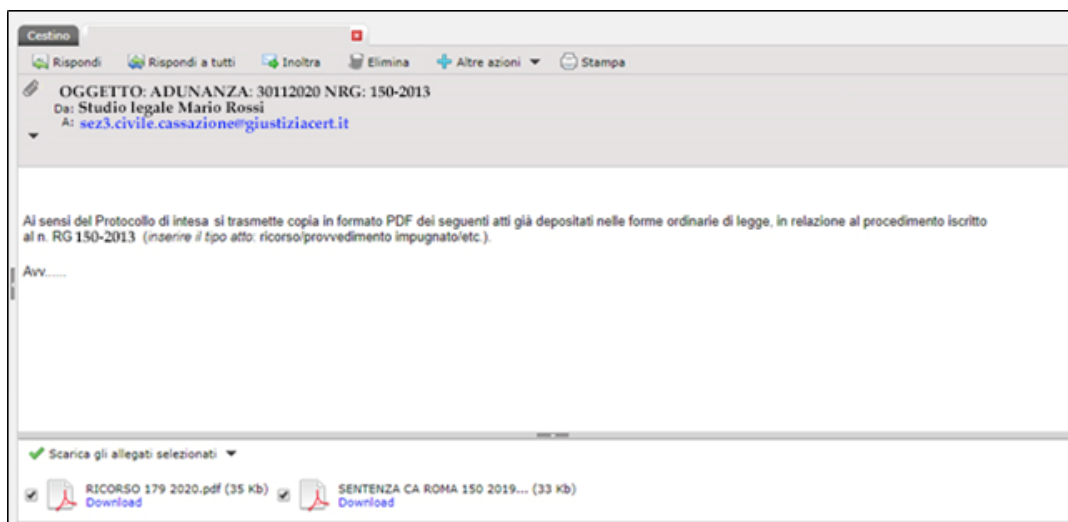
Cestino

Rispondi Rispondi a tutti Inoltra Elimina Altre azioni Stampa

OGGETTO: ADUNANZA: 30112020 NRG: 150-2013
Da: Studio legale Mario Rossi
A: sez3.civile.cassazione@giustiziacert.it

Ai sensi del Protocollo di intesa si trasmette copia in formato PDF dei seguenti atti già depositati nelle forme ordinarie di legge, in relazione al procedimento iscritto al n. RG 150-2013 (inserire il tipo atto: ricorso/provvedimento impugnato/etc.).

Avv......

Scarica gli allegati selezionati

RICORSO 179 2020.pdf (35 Kb)
Download

SENTENZA CA ROMA 150 2019... (33 Kb)
Download